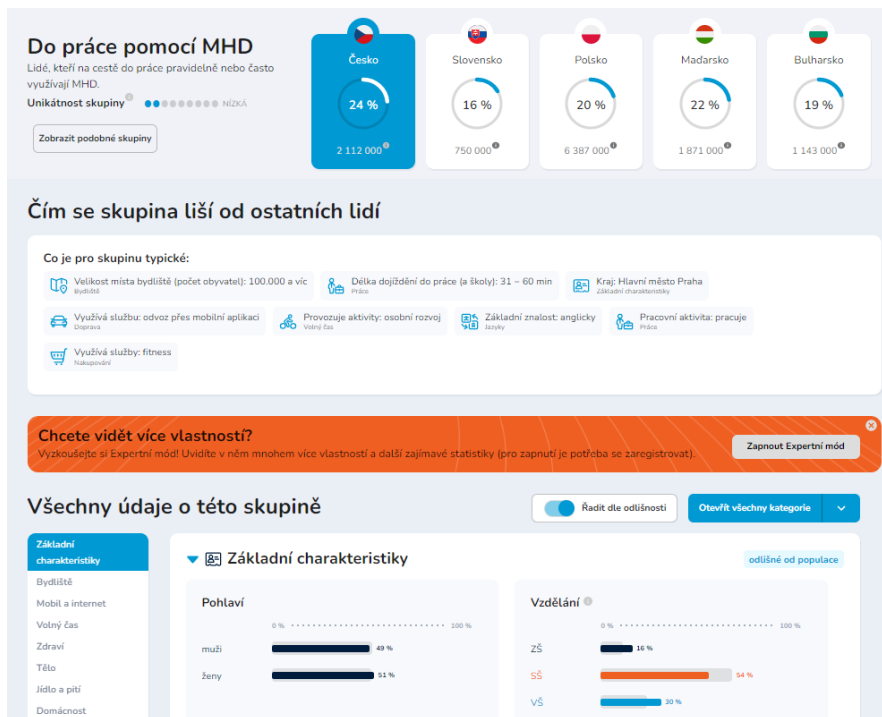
Do práce pomocí MHD

Lidé, kteří na cestě do práce pravidelně nebo často využívají MHD.

Unikátnost skupiny NÍZKÁ

Zobrazit podobné skupiny

| Česko | Slovensko | Polsko | Maďarsko | Bulharsko |
|---|---|---|---|---|
| 24 % | 16 % | 20 % | 22 % | 19 % |
| 2 112 000 | 750 000 | 6 387 000 | 1 871 000 | 1 143 000 |

Čím se skupina liší od ostatních lidí

Co je pro skupinu typické:

Velikost místa bydliště (počet obyvatel): 100.000 a víc
Bydliště

Délka dojíždění do práce (a školy): 31 – 60 min
Práce

Kraj: Hlavní město Praha
Základní charakteristiky

Využívá službu: odvoz přes mobilní aplikaci
Doprava

Provozuje aktivity: osobní rozvoj
Volný čas

Základní znalost: anglicky
Jazyky

Pracovní aktivita: pracuje
Práce

Využívá služby: fitness
Nakupování

Chcete vidět více vlastností?

Vyzkoušejte si Expertní mód! Uvidíte v něm mnohem více vlastností a další zajímavé statistiky (pro zapnutí je potřeba se zaregistrovat).

Zapnout Expertní mód

Všechny údaje o této skupině

Řadit dle odlišnosti

Otevřít všechny kategorie

Základní charakteristiky
Bydliště
Mobil a internet
Volný čas
Zdraví
Tělo
Jídlo a pití
Domácnost

Základní charakteristiky

odlišné od populace

Pohlaví

0 % 100 %

muži 49 %
ženy 51 %

Vzdělání

0 % 100 %

ZŠ 16 %
SŠ 54 %
VŠ 30 %